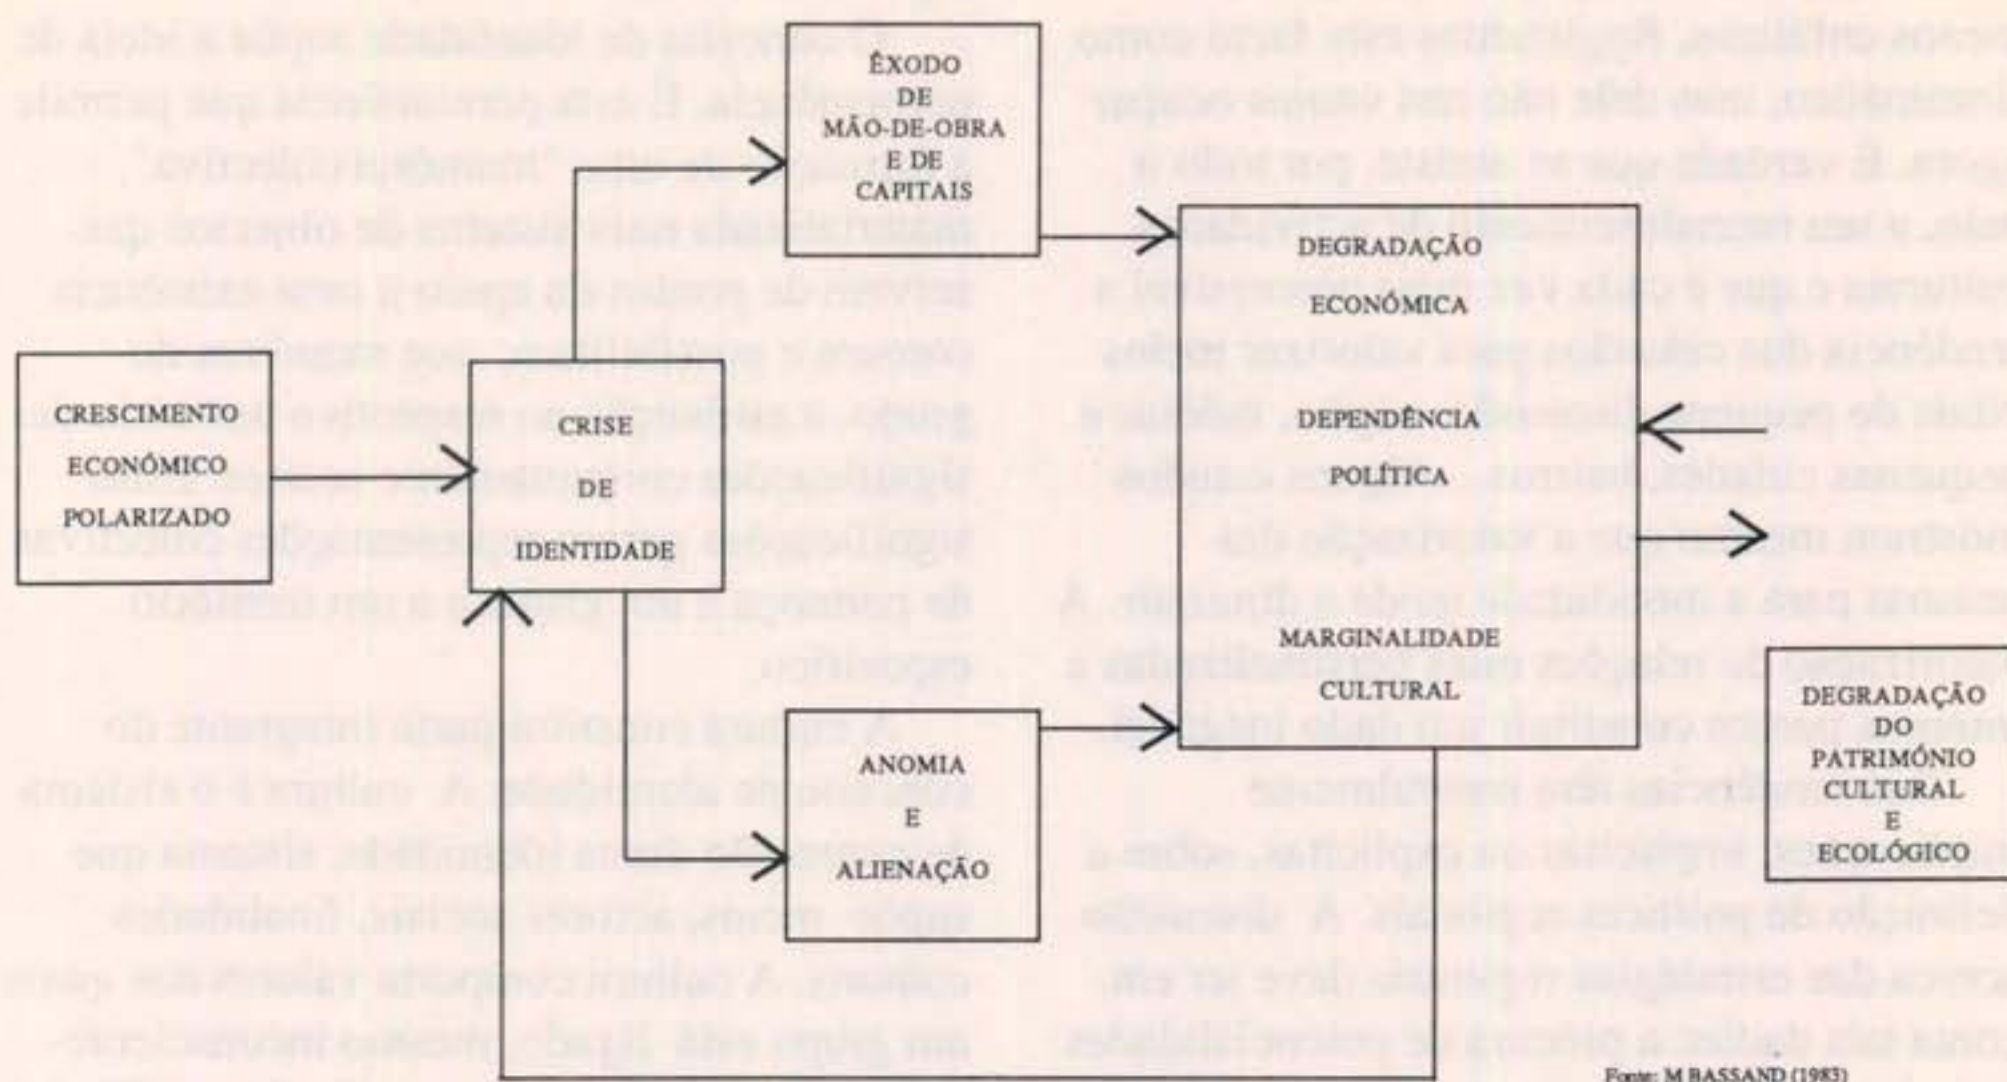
ÊXODO DE MÃO-DE-OBRA E DE CAPITAIS

CRESCIMENTO ECONÓMICO POLARIZADO

CRISE DE IDENTIDADE

DEGRADAÇÃO ECONÓMICA

DEPENDÊNCIA POLÍTICA

MARGINALIDADE CULTURAL

ANOMIA E ALIENAÇÃO

DEGRADAÇÃO DO PATRIMÓNIO CULTURAL E ECOLÓGICO

Fonte: M BASSAND (1983)